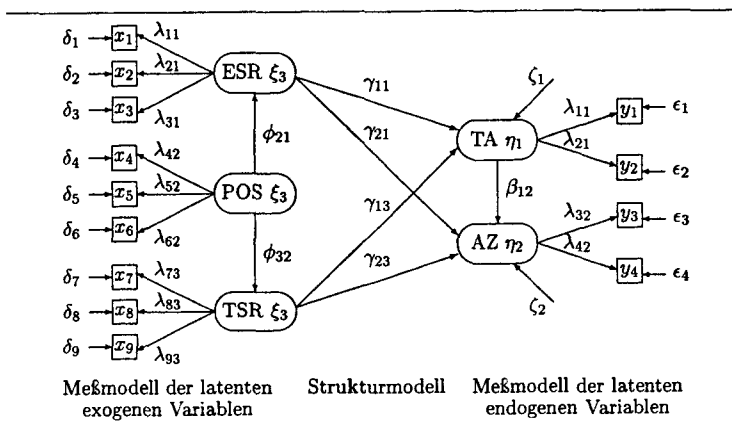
$\delta_1$ $x_1$ $\lambda_{11}$
$\delta_2$ $x_2$ $\lambda_{21}$
$\delta_3$ $x_3$ $\lambda_{31}$
ESR $\xi_3$
$\phi_{21}$
$\delta_4$ $x_4$ $\lambda_{42}$
$\delta_5$ $x_5$ $\lambda_{52}$
POS $\xi_3$
$\delta_6$ $x_6$ $\lambda_{62}$
$\phi_{32}$
$\delta_7$ $x_7$ $\lambda_{73}$
$\delta_8$ $x_8$ $\lambda_{83}$
TSR $\xi_3$
$\delta_9$ $x_9$ $\lambda_{93}$
$\gamma_{11}$
$\gamma_{21}$
$\gamma_{13}$
$\gamma_{23}$
$\zeta_1$
TA $\eta_1$
$\beta_{12}$
AZ $\eta_2$
$\zeta_2$
$\lambda_{11}$ $y_1$ $\epsilon_1$
$\lambda_{21}$ $y_2$ $\epsilon_2$
$\lambda_{32}$ $y_3$ $\epsilon_3$
$\lambda_{42}$ $y_4$ $\epsilon_4$

Meßmodell der latenten exogenen Variablen

Strukturmodell

Meßmodell der latenten endogenen Variablen